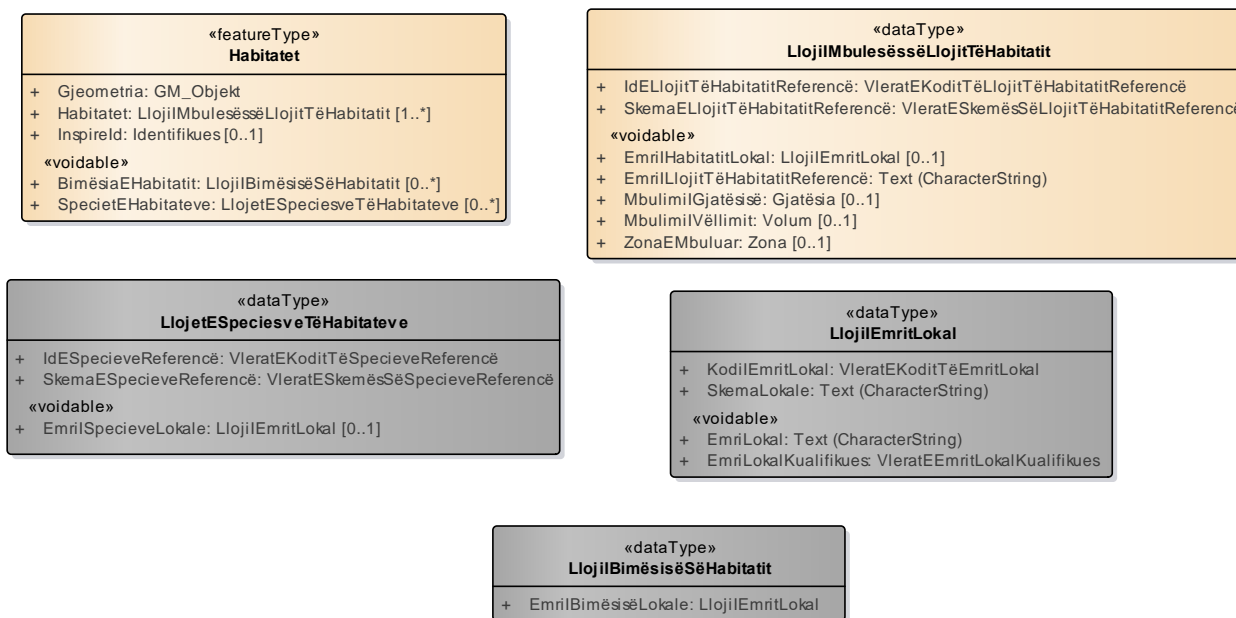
«featureType»
Habitatet

+ Gjeometria: GM_Objekt
+ Habitatet: LlojiIMbulesëssëLlojitTëHabitatit [1..*]
+ InspireId: Identifikues [0..1]
«voidable»
+ BimësiaEHabitatit: LlojiIBimësisëSëHabitatit [0..*]
+ SpecietEHabitateve: LlojetESpeciesveTëHabitateve [0..*]

«dataType»
LlojiIMbulesësëLlojitTëHabitatit

+ IdELlojitTëHabitatitReferencë: VleratEKoditTëLlojitTëHabitatitReferencë
+ SkemaELlojitTëHabitatitReferencë: VleratESkemësSëLlojitTëHabitatitReferencë
«voidable»
+ EmriIHabitatitLokal: LlojiIEmritLokal [0..1]
+ EmriILlojitTëHabitatitReferencë: Text (CharacterString)
+ MbulimiIGjatësisë: Gjatësia [0..1]
+ MbulimiIVëllimit: Volum [0..1]
+ ZonaEMbuluar: Zona [0..1]

«dataType»
LlojetESpeciesveTëHabitateve

+ IdESpecieveReferencë: VleratEKoditTëSpecieveReferencë
+ SkemaESpecieveReferencë: VleratESkemësSëSpecieveReferencë
«voidable»
+ EmriISpecieveLokale: LlojiIEmritLokal [0..1]

«dataType»
LlojiIEmritLokal

+ KodiIEmritLokal: VleratEKoditTëEmritLokal
+ SkemaLokale: Text (CharacterString)
«voidable»
+ EmriLokal: Text (CharacterString)
+ EmriLokalKualifikues: VleratEEmritLokalKualifikues

«dataType»
LlojiIBimësisëSëHabitatit

+ EmriIBimësisëLokale: LlojiIEmritLokal